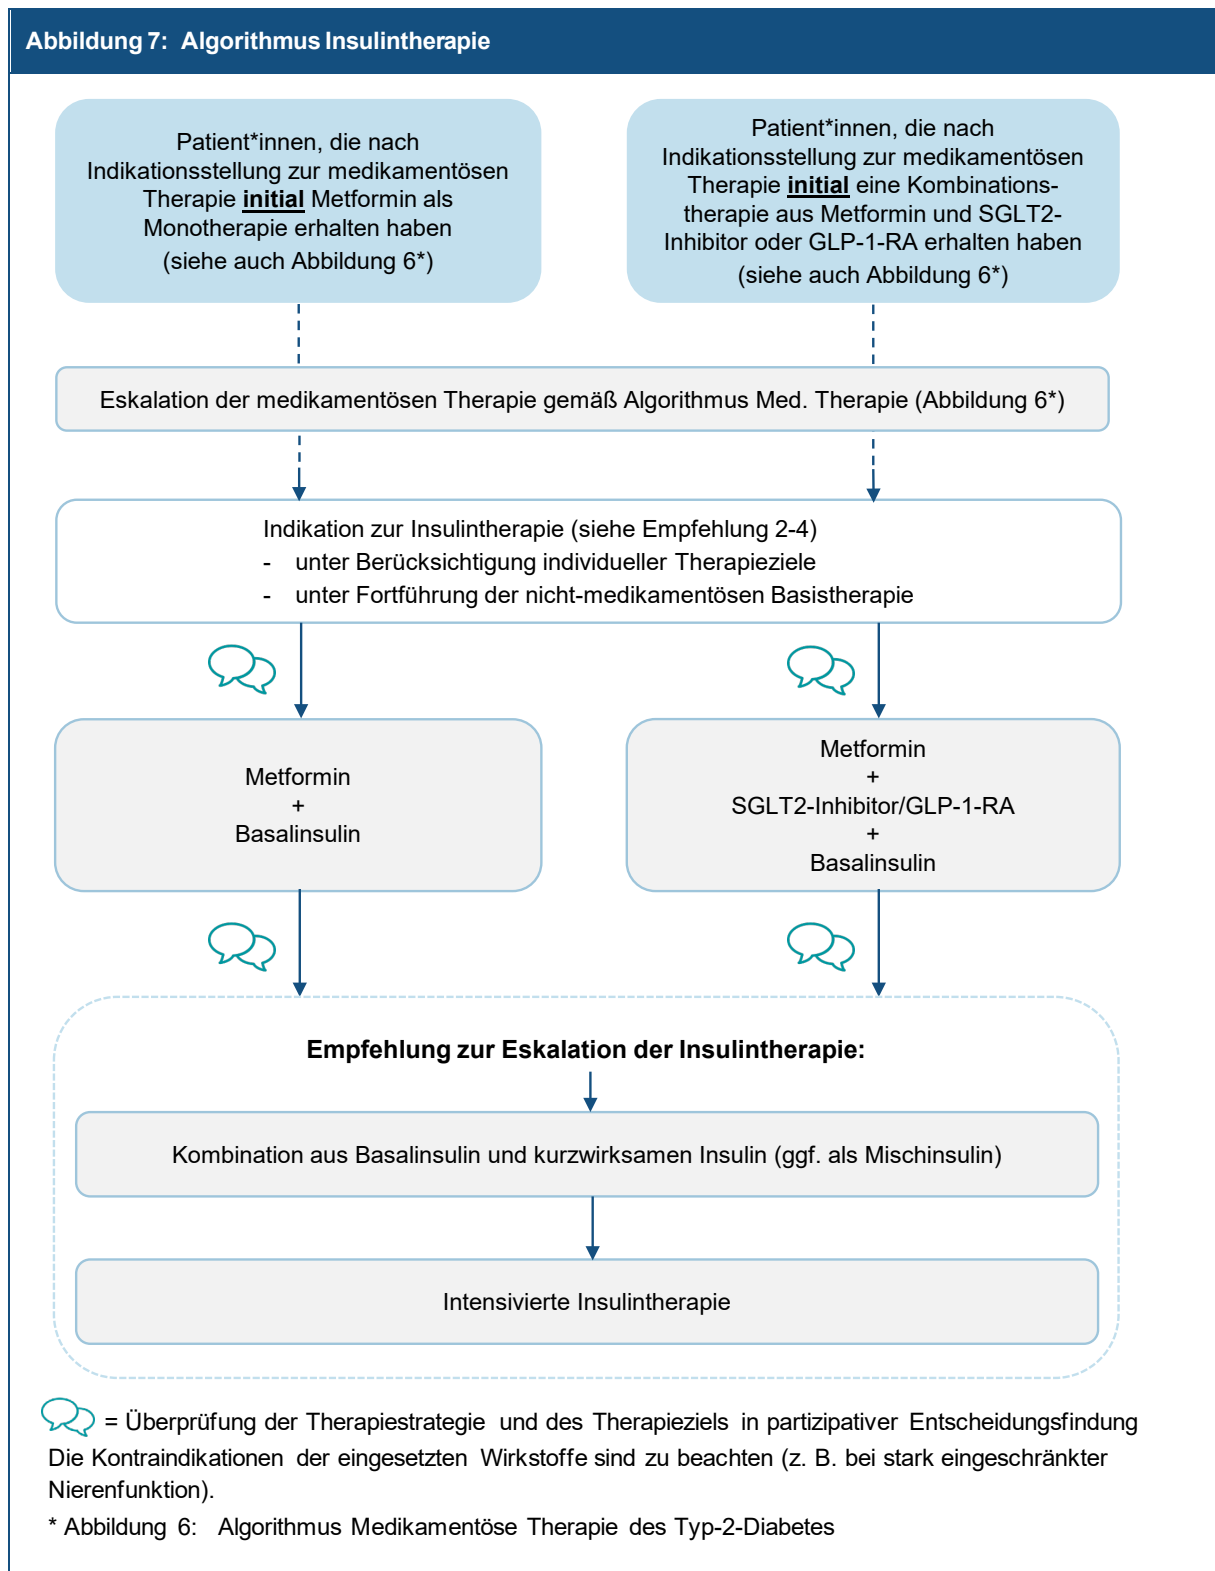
Abbildung 7: Algorithmus Insulintherapie

Patient*innen, die nach Indikationsstellung zur medikamentösen Therapie **initial** Metformin als Monotherapie erhalten haben (siehe auch Abbildung 6*)

Patient*innen, die nach Indikationsstellung zur medikamentösen Therapie **initial** eine Kombinationstherapie aus Metformin und SGLT2-Inhibitor oder GLP-1-RA erhalten haben (siehe auch Abbildung 6*)

Eskalation der medikamentösen Therapie gemäß Algorithmus Med. Therapie (Abbildung 6*)

Indikation zur Insulintherapie (siehe Empfehlung 2-4)
- unter Berücksichtigung individueller Therapieziele
- unter Fortführung der nicht-medikamentösen Basistherapie

Metformin
+
Basalinsulin

Metformin
+
SGLT2-Inhibitor/GLP-1-RA
+
Basalinsulin

Empfehlung zur Eskalation der Insulintherapie:

Kombination aus Basalinsulin und kurzwirksamen Insulin (ggf. als Mischinsulin)

Intensivierte Insulintherapie

= Überprüfung der Therapiestrategie und des Therapieziels in partizipativer Entscheidungsfindung
Die Kontraindikationen der eingesetzten Wirkstoffe sind zu beachten (z. B. bei stark eingeschränkter Nierenfunktion).
* Abbildung 6: Algorithmus Medikamentöse Therapie des Typ-2-Diabetes